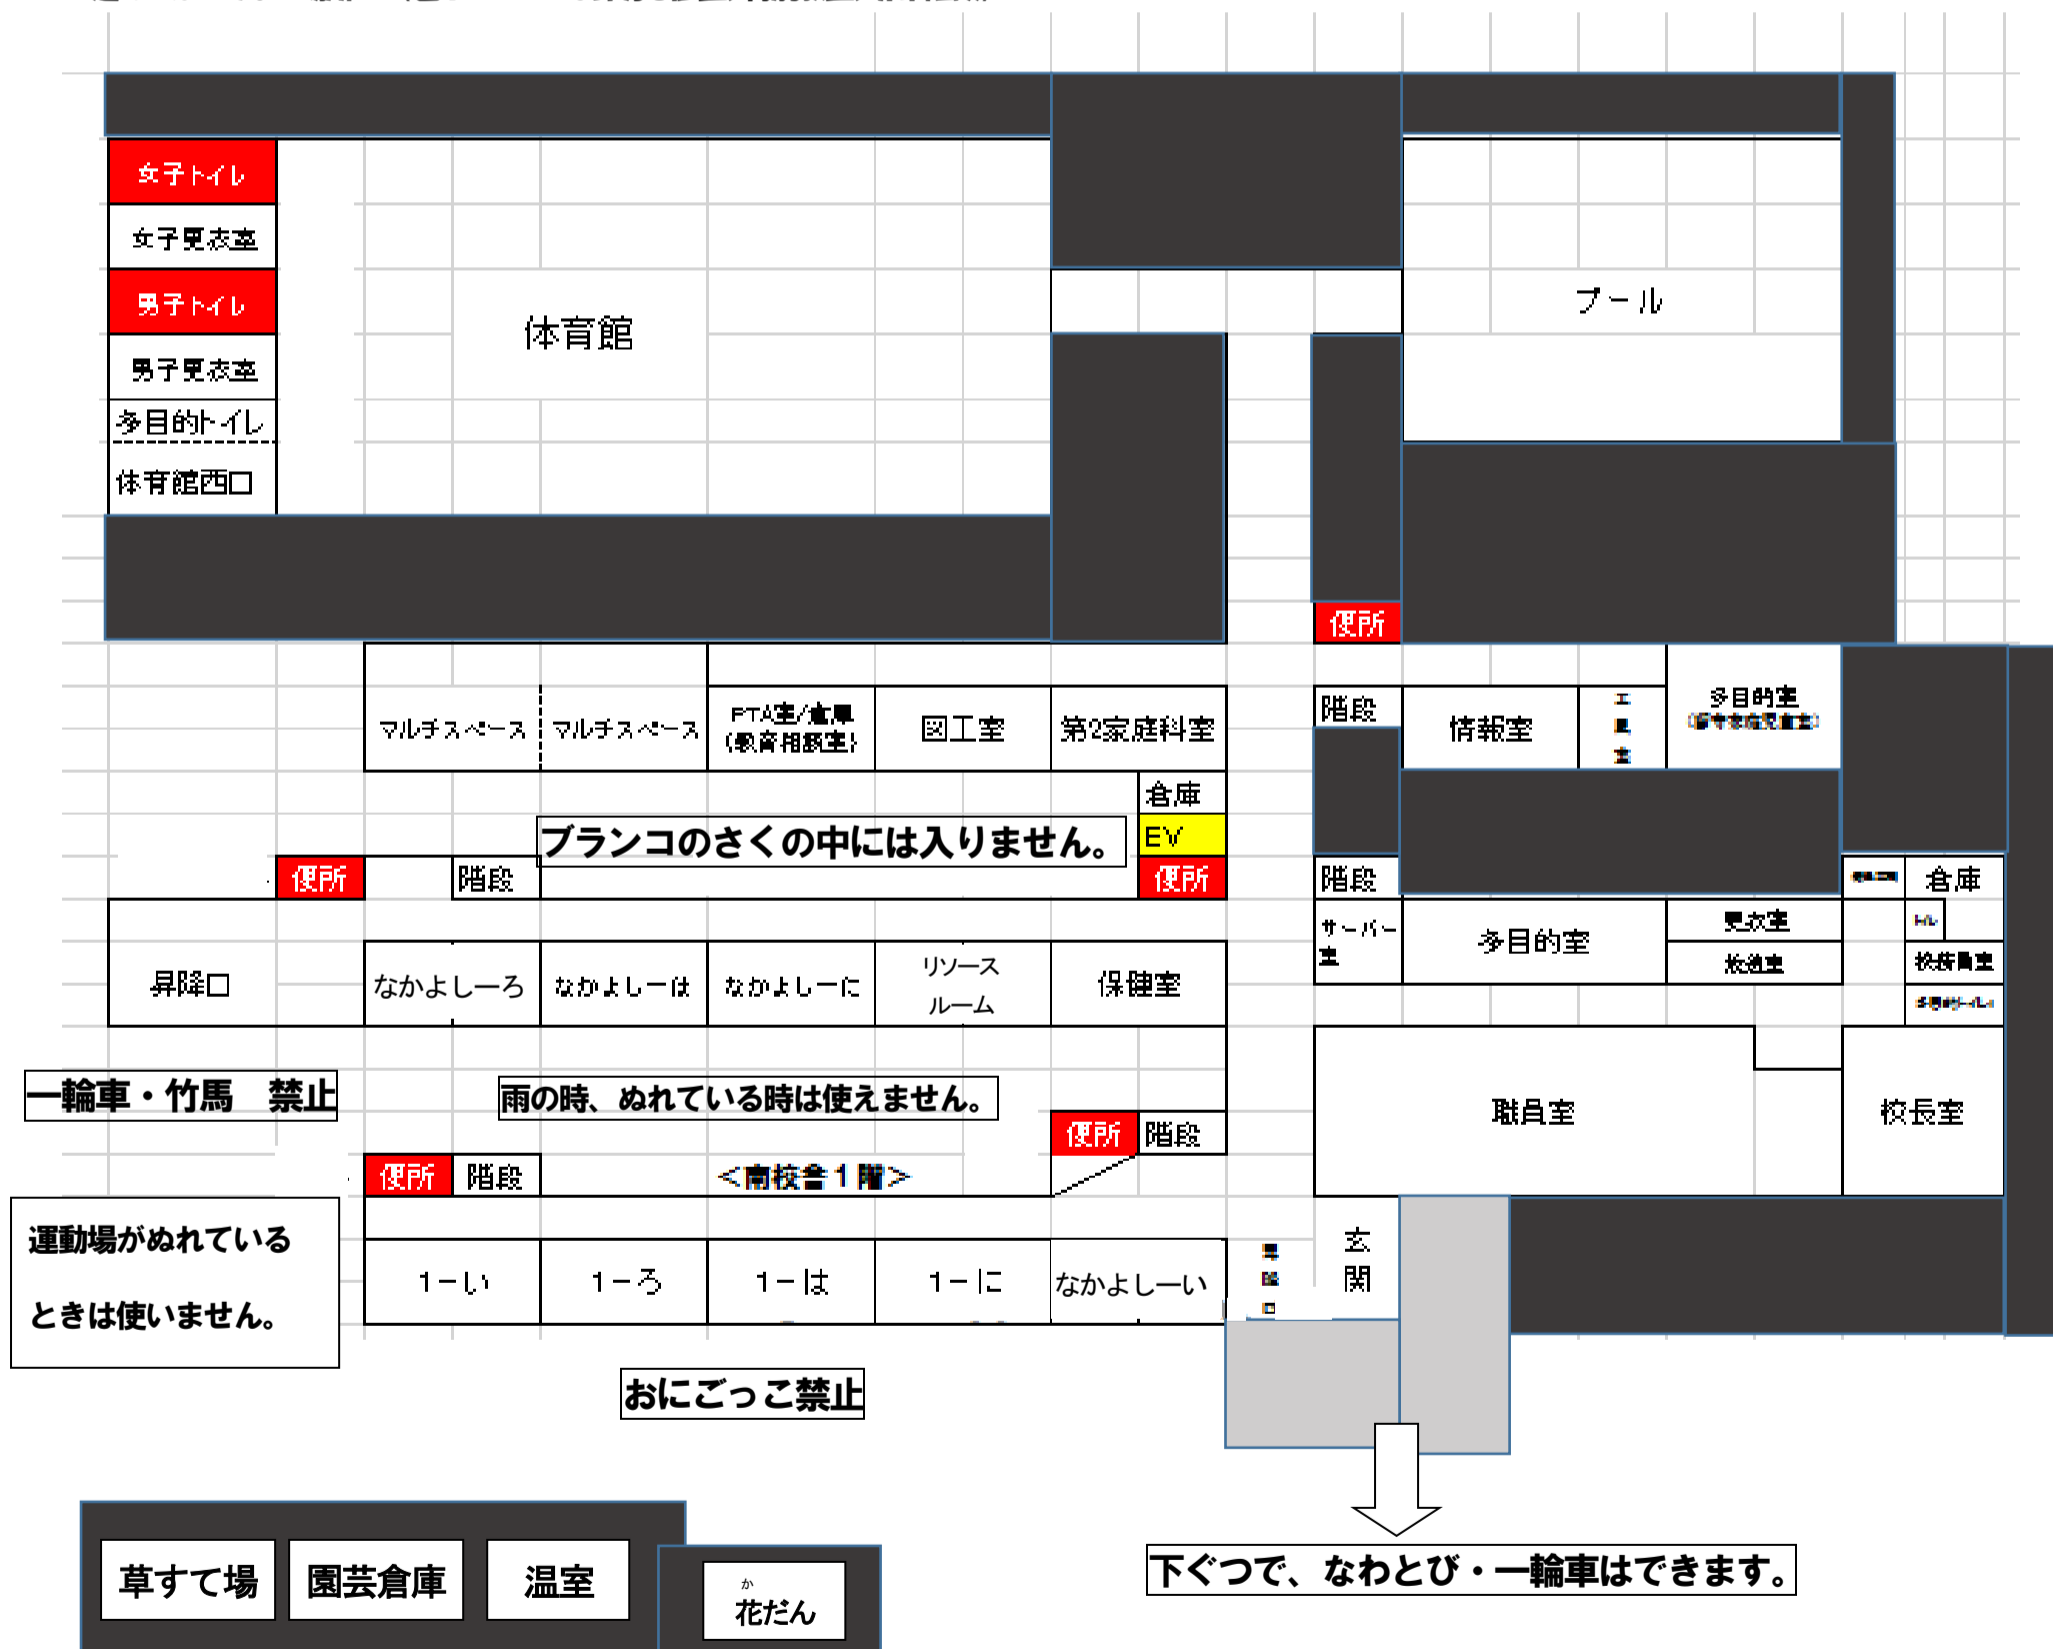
女子トイレ
女子更衣室
男子トイレ
男子更衣室
多目的トイレ
体育館西口

体育館

プール

便所

マルチスペース
マルチスペース
PTA室/倉庫 (教育相談室)
図工室
第2家庭科室
倉庫
EV
便所
ブランコのさくの中には入りません。
便所
階段

階段
情報室
工具室
多目的室 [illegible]
階段
倉庫
サーバー室
多目的室
更衣室
放送室
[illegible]
校務員室
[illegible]

昇降口
なかよしーろ
なかよしーは
なかよしーに
リソースルーム
保健室

一輪車・竹馬　禁止
雨の時、ぬれている時は使えません。
便所
階段
職員室
校長室
便所
階段
<南校舎１階>

運動場がぬれているときは使いません。

1ーい
1ーろ
1ーは
1ーに
なかよしーい
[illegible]
玄関

おにごっこ禁止

草すて場
園芸倉庫
温室
か
花だん

下ぐつで、なわとび・一輪車はできます。